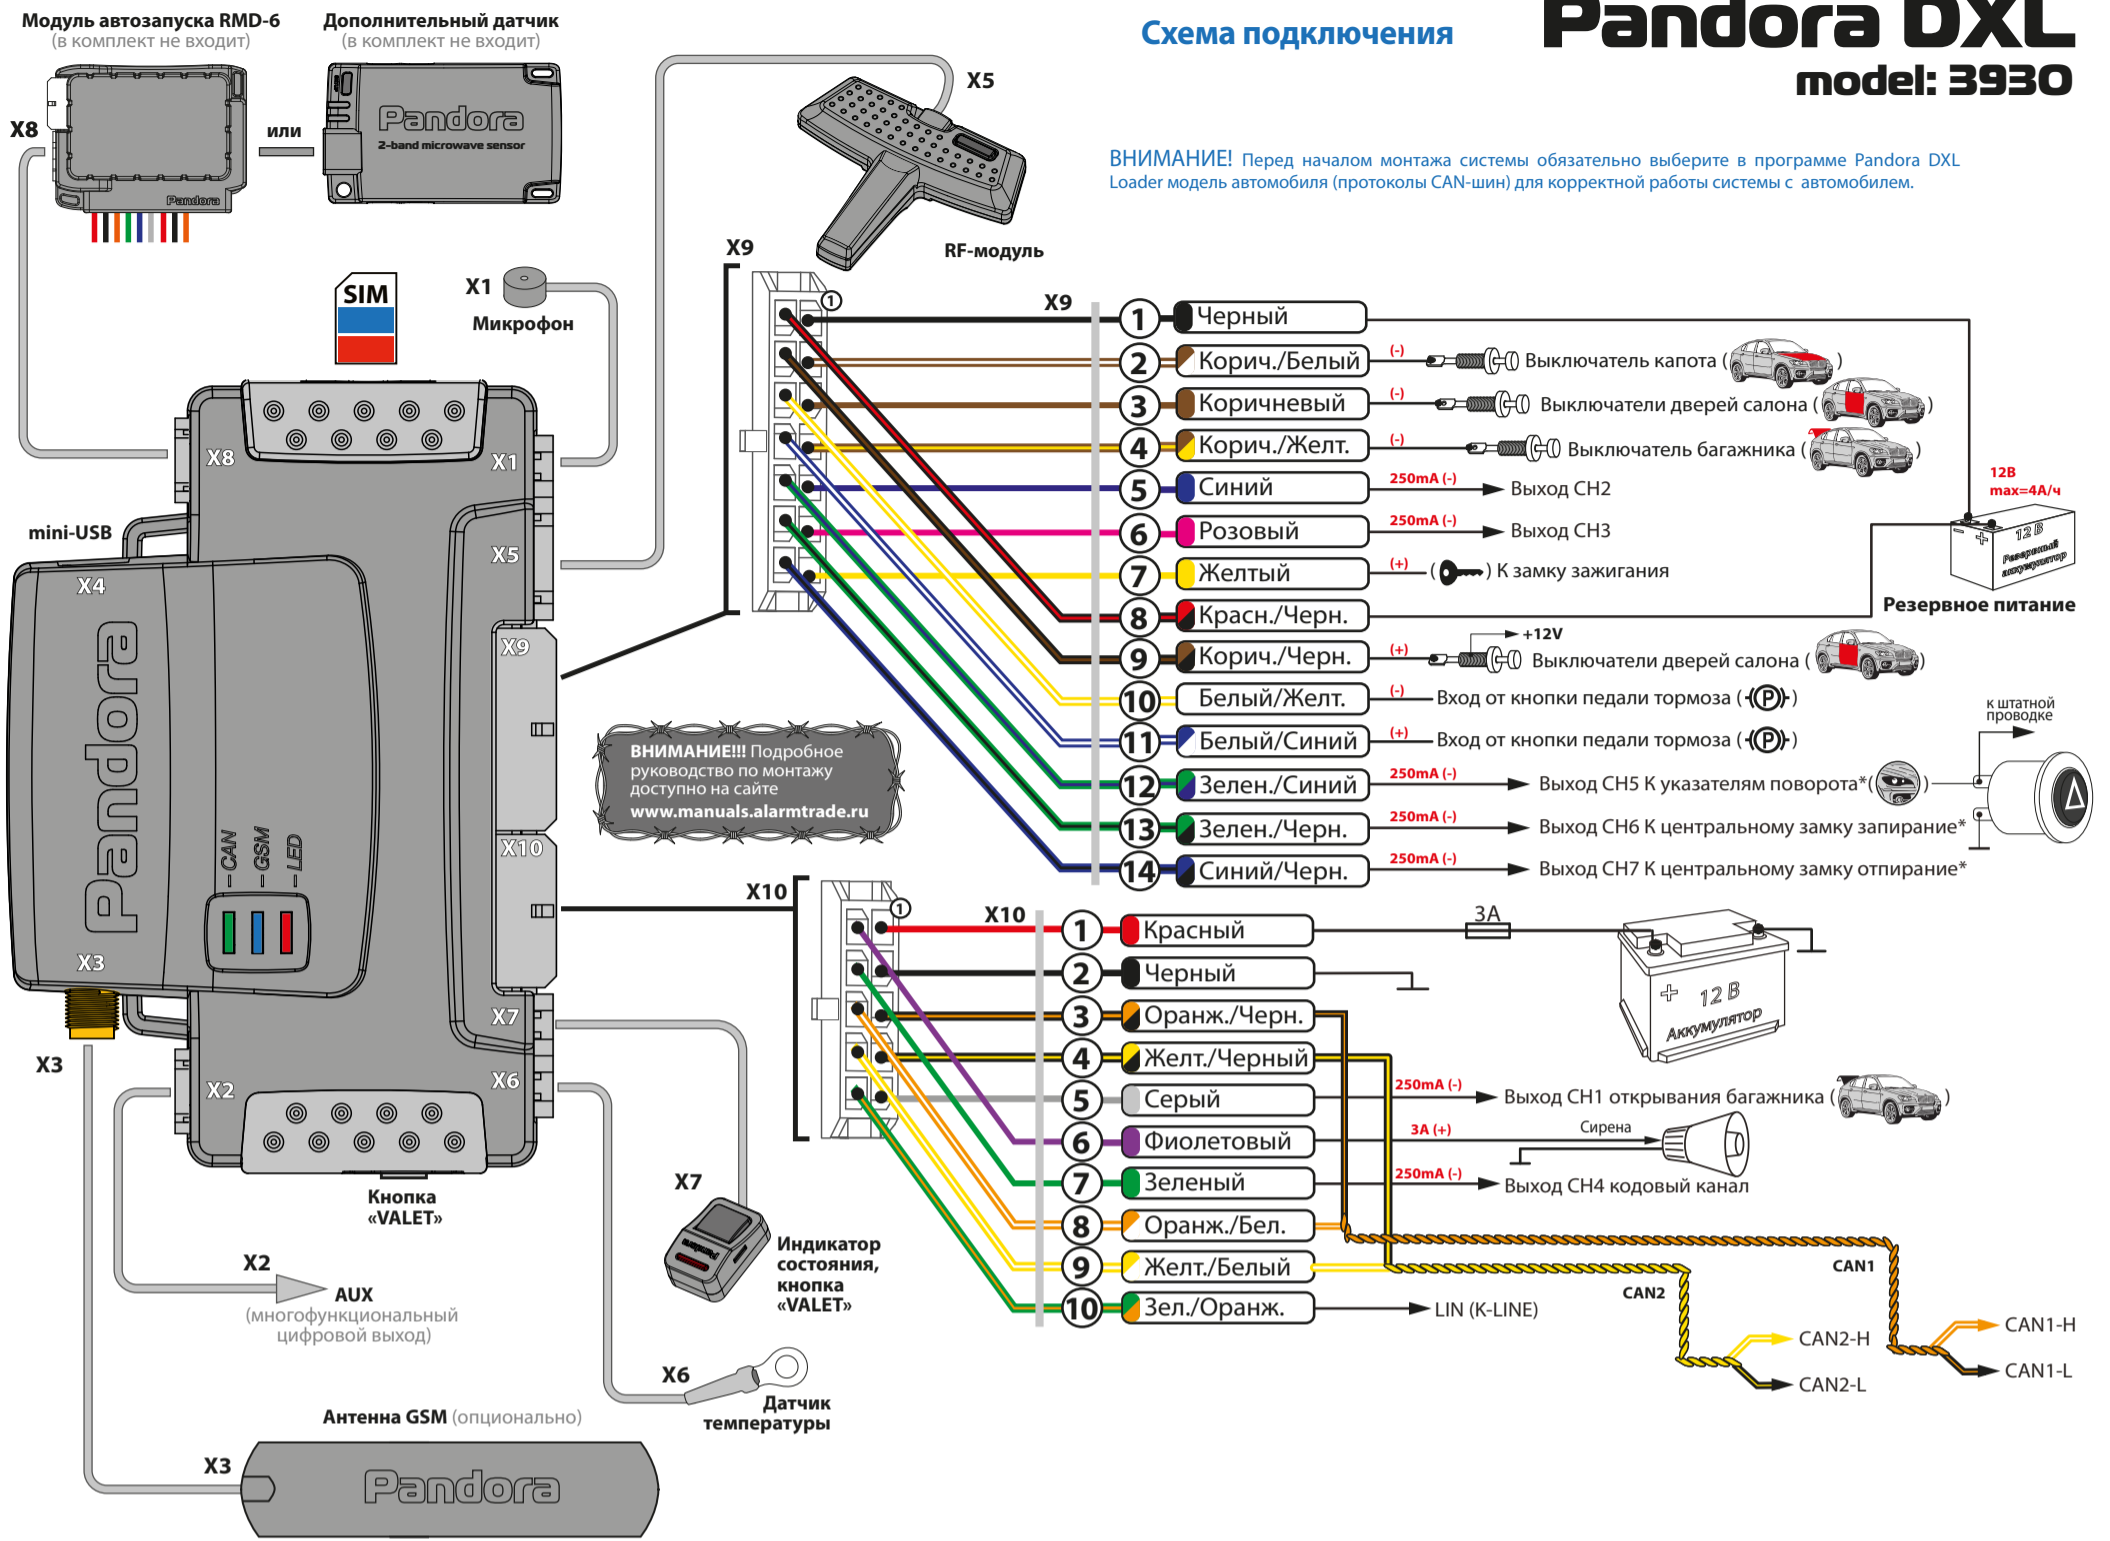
Модуль автозапуска RMD-6
(в комплект не входит)

Дополнительный датчик
(в комплект не входит)

Схема подключения

Pandora DXL
model: 3930

X8
или
Pandora
2-band microwave sensor
Pandora

X5
RF-модуль

ВНИМАНИЕ! Перед началом монтажа системы обязательно выберите в программе Pandora DXL Loader модель автомобиля (протоколы CAN-шин) для корректной работы системы с автомобилем.

SIM
X1
Микрофон

X9
X9

1 Черный
2 Корич./Белый (-) Выключатель капота ( )
3 Коричневый (-) Выключатели дверей салона ( )
4 Корич./Желт. (-) Выключатель багажника ( )
5 Синий 250mA (-) Выход CH2
6 Розовый 250mA (-) Выход CH3
7 Желтый (+) ( ) К замку зажигания
8 Красн./Черн.
9 Корич./Черн. (+) +12V Выключатели дверей салона ( )
10 Белый/Желт. (-) Вход от кнопки педали тормоза ( P )
11 Белый/Синий (+) Вход от кнопки педали тормоза ( P )
12 Зелен./Синий 250mA (-) Выход CH5 К указателям поворота*( )
13 Зелен./Черн. 250mA (-) Выход CH6 К центральному замку запирание*
14 Синий/Черн. 250mA (-) Выход CH7 К центральному замку отпирание*

12В
max=4A/ч
12 В
Резервный аккумулятор
Резервное питание
к штатной проводке

X8
X1
mini-USB
X5
X4
X9
Pandora
CAN
GSM
LED
X10
X3
X7
X6
X2

ВНИМАНИЕ!!! Подробное руководство по монтажу доступно на сайте
www.manuals.alarmtrade.ru

X10
X10

1 Красный 3A
2 Черный
3 Оранж./Черн.
4 Желт./Черный
5 Серый 250mA (-) Выход CH1 открывания багажника ( )
6 Фиолетовый 3A (+) Сирена
7 Зеленый 250mA (-) Выход CH4 кодовый канал
8 Оранж./Бел.
9 Желт./Белый
10 Зел./Оранж. LIN (K-LINE)

12 В
Аккумулятор

CAN1
CAN2
CAN2-H
CAN2-L
CAN1-H
CAN1-L

X3
Кнопка «VALET»
X7
Индикатор состояния, кнопка «VALET»
X2
AUX
(многофункциональный цифровой выход)
X6
Датчик температуры
Антенна GSM (опционально)
X3
Pandora